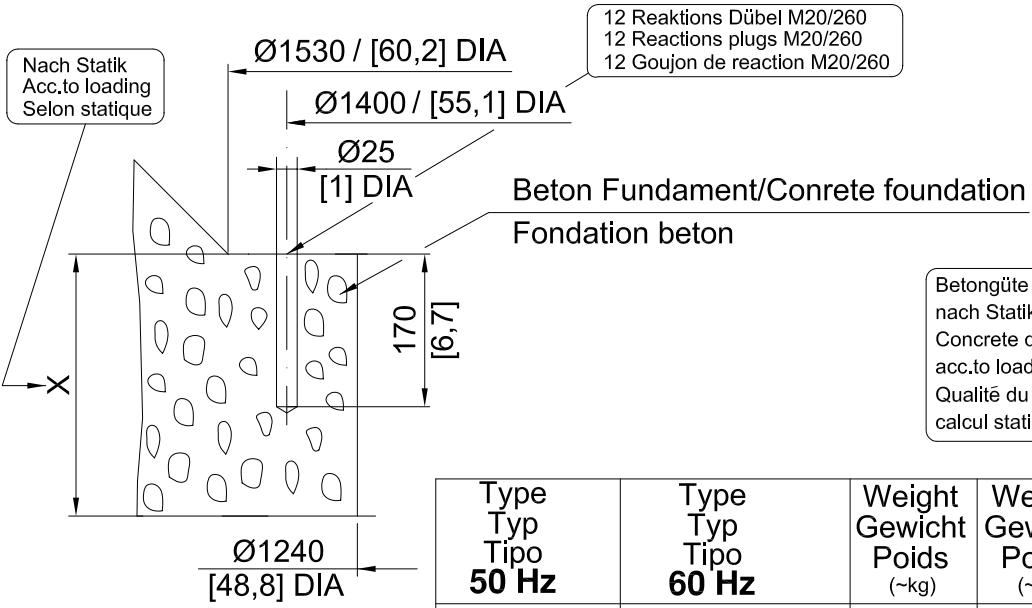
Nach Statik
Acc.to loading
Selon statique

Ø1530 / [60,2] DIA

12 Reaktions Dübel M20/260
12 Reactions plugs M20/260
12 Goujon de reaction M20/260

Ø1400 / [55,1] DIA

Ø25
[1] DIA

Beton Fundament/Conrete foundation
Fondation beton

170
[6,7]

X

Betongüte
nach Statik
Concrete c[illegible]
acc.to load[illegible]
Qualitē du
calcul stati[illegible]

Ø1240
[48,8] DIA

| Type Typ Tipo 50 Hz | Type Typ Tipo 60 Hz | Weight Gewicht Poids (~kg) | We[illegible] Gew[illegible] Po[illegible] (~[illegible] |
|---|---|---|---|